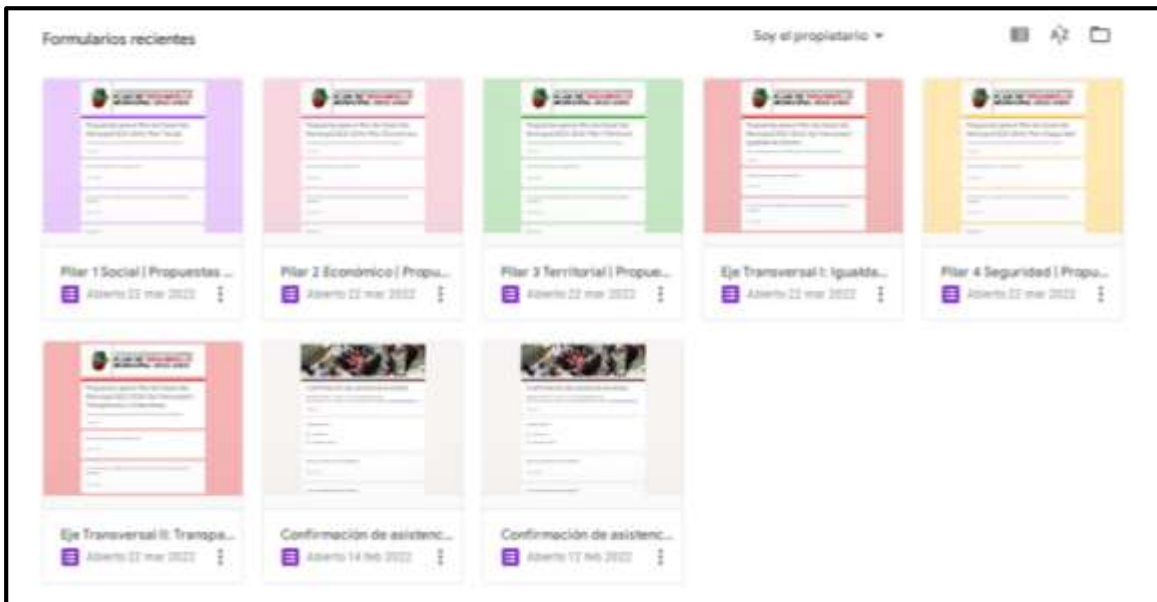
Formularios recientes

Soy el propietario ▾

AZ

Pilar 1 Social | Propuestas ...
Abierto 22 mar 2022

Pilar 2 Económico | Propu...
Abierto 22 mar 2022

Pilar 3 Territorial | Propue...
Abierto 22 mar 2022

Eje Transversal I: Igualda...
Abierto 22 mar 2022

Pilar 4 Seguridad | Propu...
Abierto 22 mar 2022

Eje Transversal II: Transpa...
Abierto 22 mar 2022

Confirmación de asistenc...
Abierto 14 feb 2022

Confirmación de asistenc...
Abierto 12 feb 2022